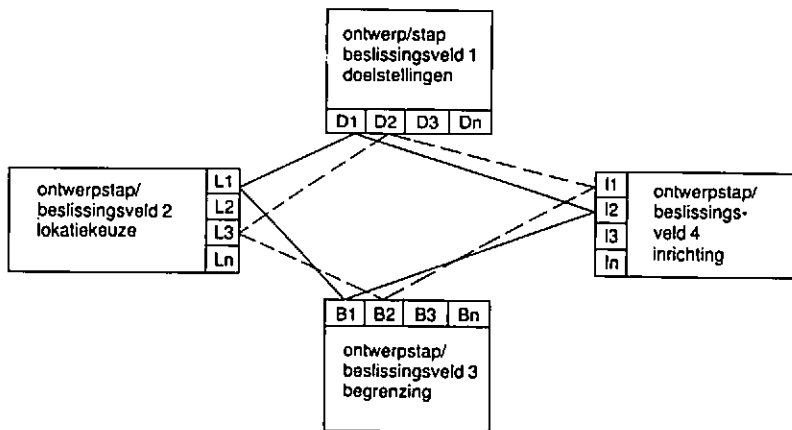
ontwerp/stap
beslissingsveld 1
doelstellingen

D1 D2 D3 Dn

ontwerpstap/
beslissingsveld 2
lokatiekeuze

L1
L2
L3
Ln

I1
I2
I3
In

ontwerpstap/
beslissings-
veld 4
inrichting

B1 B2 B3 Bn

ontwerpstap/
beslissingsveld 3
begrenzing